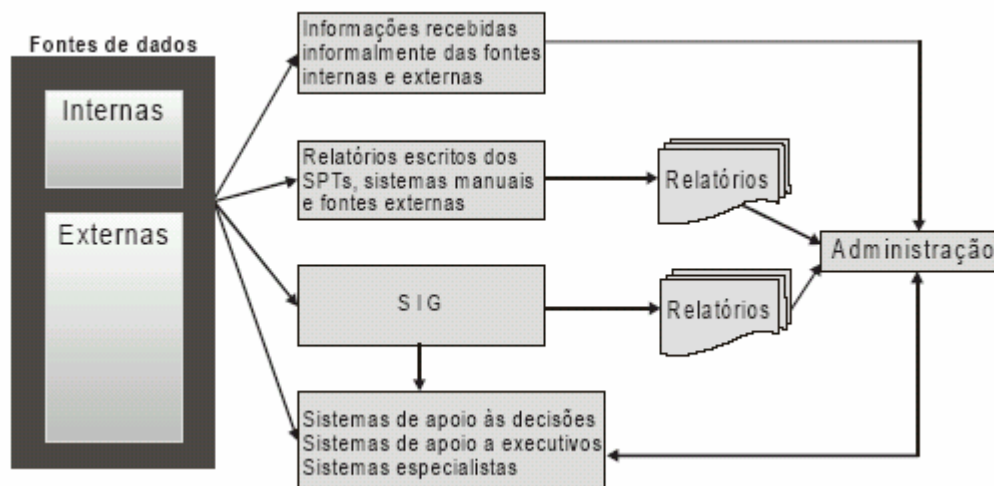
Fontes de dados

Internas

Externas

Informações recebidas informalmente das fontes internas e externas

Relatórios escritos dos SPTs, sistemas manuais e fontes externas

Relatórios

SIG

Relatórios

Administração

Sistemas de apoio às decisões
Sistemas de apoio a executivos
Sistemas especialistas